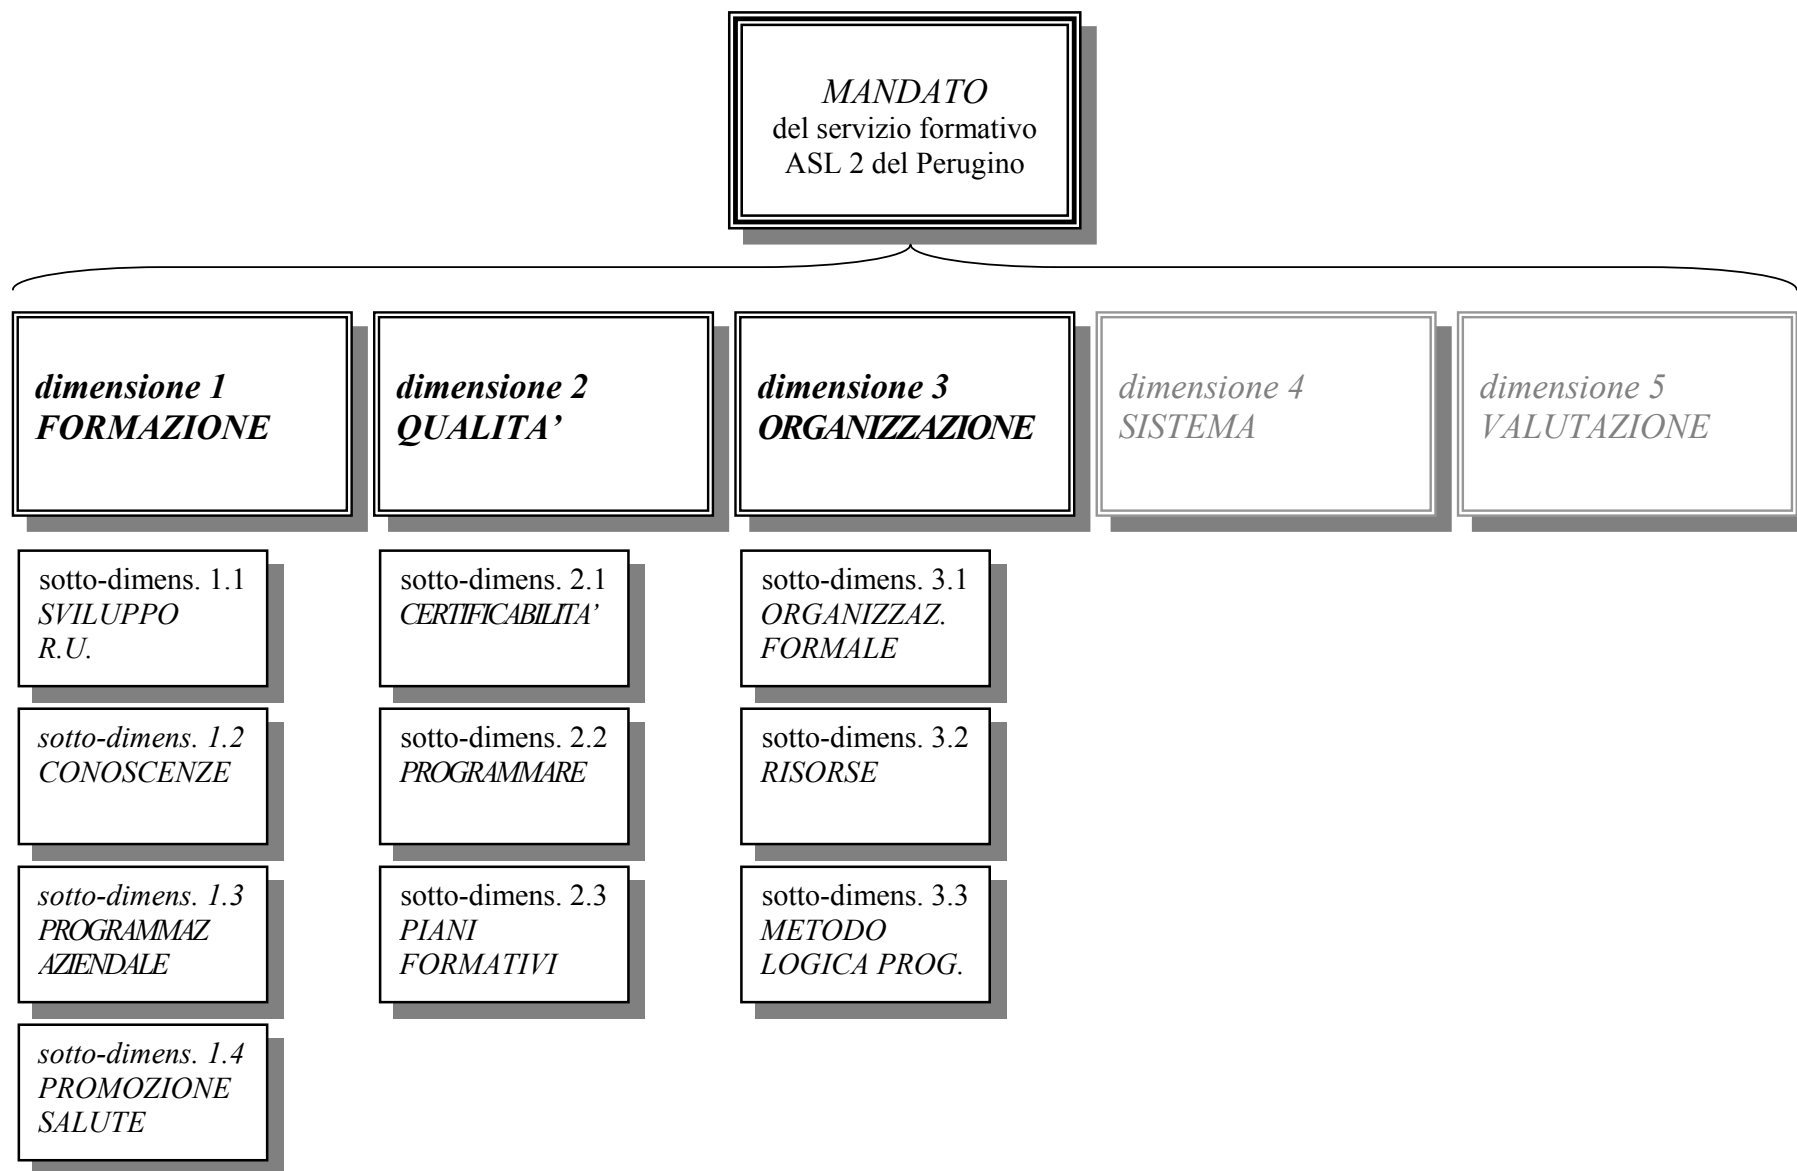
MANDATO
del servizio formativo
ASL 2 del Perugino

dimensione 1
FORMAZIONE

dimensione 2
QUALITA'

dimensione 3
ORGANIZZAZIONE

dimensione 4
SISTEMA

dimensione 5
VALUTAZIONE

sotto-dimens. 1.1
SVILUPPO
R.U.

sotto-dimens. 1.2
CONOSCENZE

sotto-dimens. 1.3
PROGRAMMAZ
AZIENDALE

sotto-dimens. 1.4
PROMOZIONE
SALUTE

sotto-dimens. 2.1
CERTIFICABILITA'

sotto-dimens. 2.2
PROGRAMMARE

sotto-dimens. 2.3
PIANI
FORMATIVI

sotto-dimens. 3.1
ORGANIZZAZ.
FORMALE

sotto-dimens. 3.2
RISORSE

sotto-dimens. 3.3
METODO
LOGICA PROG.